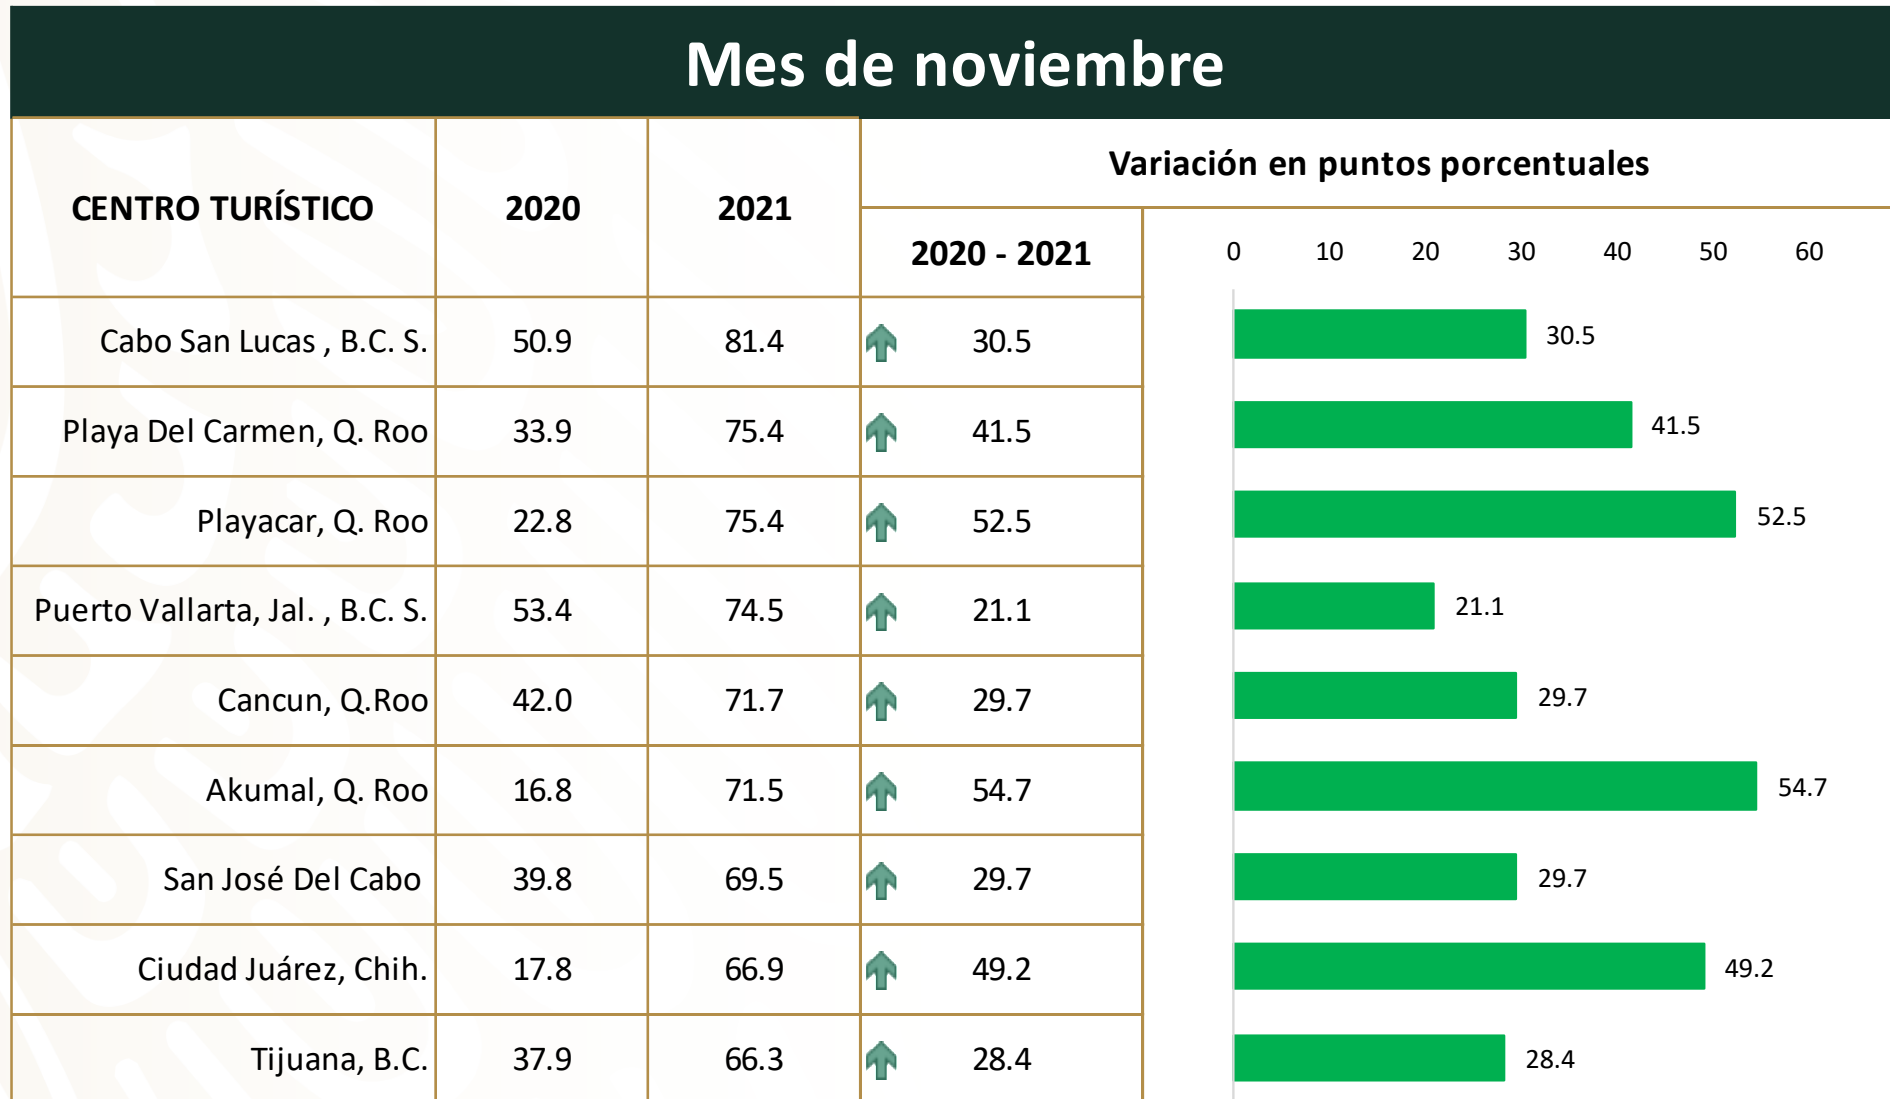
Mes de noviembre

| CENTRO TURÍSTICO | 2020 | 2021 | Variación en puntos porcentuales 2020 - 2021 |
|---|---|---|---|
| Cabo San Lucas , B.C. S. | 50.9 | 81.4 | 30.5 |
| Playa Del Carmen, Q. Roo | 33.9 | 75.4 | 41.5 |
| Playacar, Q. Roo | 22.8 | 75.4 | 52.5 |
| Puerto Vallarta, Jal. , B.C. S. | 53.4 | 74.5 | 21.1 |
| Cancun, Q.Roo | 42.0 | 71.7 | 29.7 |
| Akumal, Q. Roo | 16.8 | 71.5 | 54.7 |
| San José Del Cabo | 39.8 | 69.5 | 29.7 |
| Ciudad Juárez, Chih. | 17.8 | 66.9 | 49.2 |
| Tijuana, B.C. | 37.9 | 66.3 | 28.4 |

0 10 20 30 40 50 60

30.5
41.5
52.5
21.1
29.7
54.7
29.7
49.2
28.4